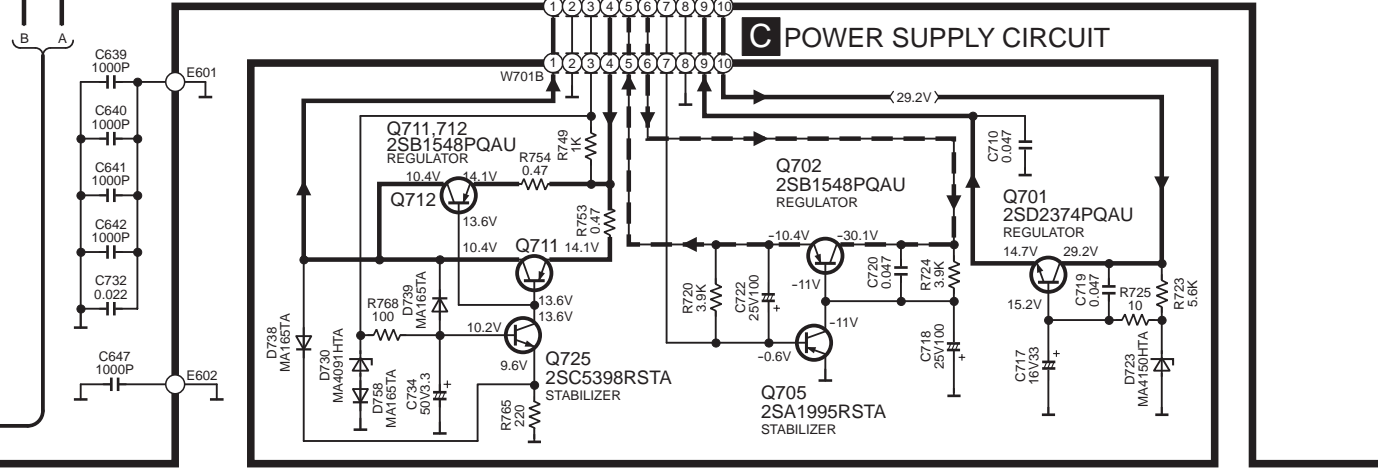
B A

1 2 3 4 5 6 7 8 9 10

C POWER SUPPLY CIRCUIT

1 2 3 4 5 6 7 8 9 10

W701B

C639 1000P

E601

C640 1000P

C641 1000P

C642 1000P

C732 0.022

C647 1000P

E602

Q711,712
2SB1548PQAU
REGULATOR

R749 1K

R754 0.47

10.4V 14.1V

Q712

13.6V

R753 0.47

10.4V Q711 14.1V

13.6V
13.6V

R768 100

D739 MA165TA

10.2V

9.6V

Q725
2SC5398RSTA
STABILIZER

D738 MA165TA

D730 MA4091HTA

D758 MA165TA

C734 50V3.3

R765 220

29.2V

C710 0.047

Q702
2SB1548PQAU
REGULATOR

-10.4V -30.1V

R720 3.9K

C722 25V100

-11V

C720 0.047

R724 3.9K

-11V

-0.6V

C718 25V100

Q705
2SA1995RSTA
STABILIZER

Q701
2SD2374PQAU
REGULATOR

14.7V 29.2V

15.2V

C719 0.047

R725 10

R723 5.6K

C717 16V33

D723 MA4150HTA